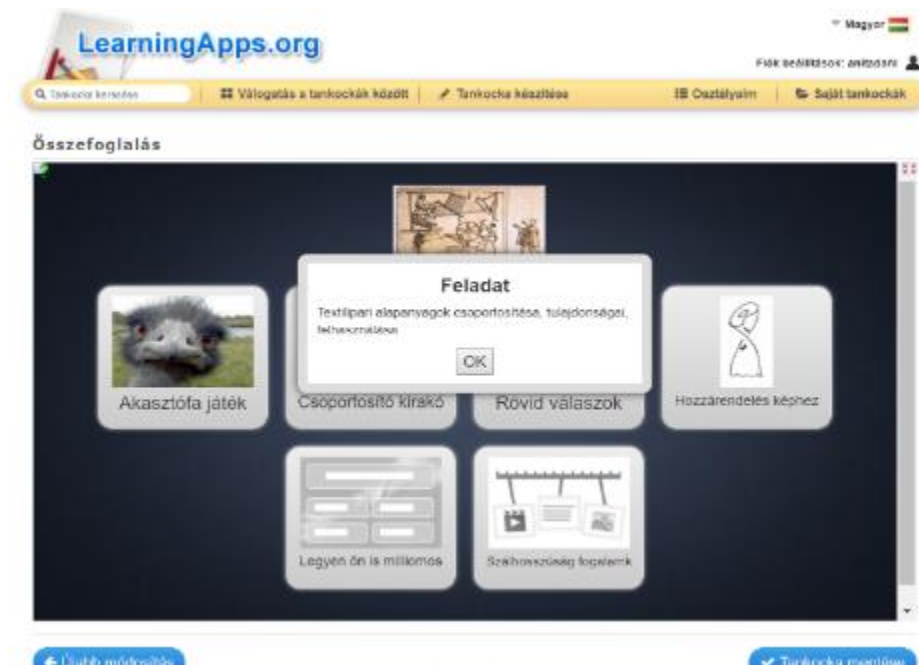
LearningApps.org

Magyar

Fiók beállítások: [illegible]

Tankocka keresése

Válogatás a tankockák között

Tankocka készítése

Osztályaim

Saját tankockák

Összefoglalás

Feladat

Textilipari alapanyagok csoportosítása, tulajdonságai, felhasználása

OK

Akasztófa játék

Csoportosító kirakó

Rövid válaszok

Hozzárendelés képhez

Legyen ön is milliomos

Számegyenes/időszalag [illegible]

Újabb módosítás

Tankocka mentése